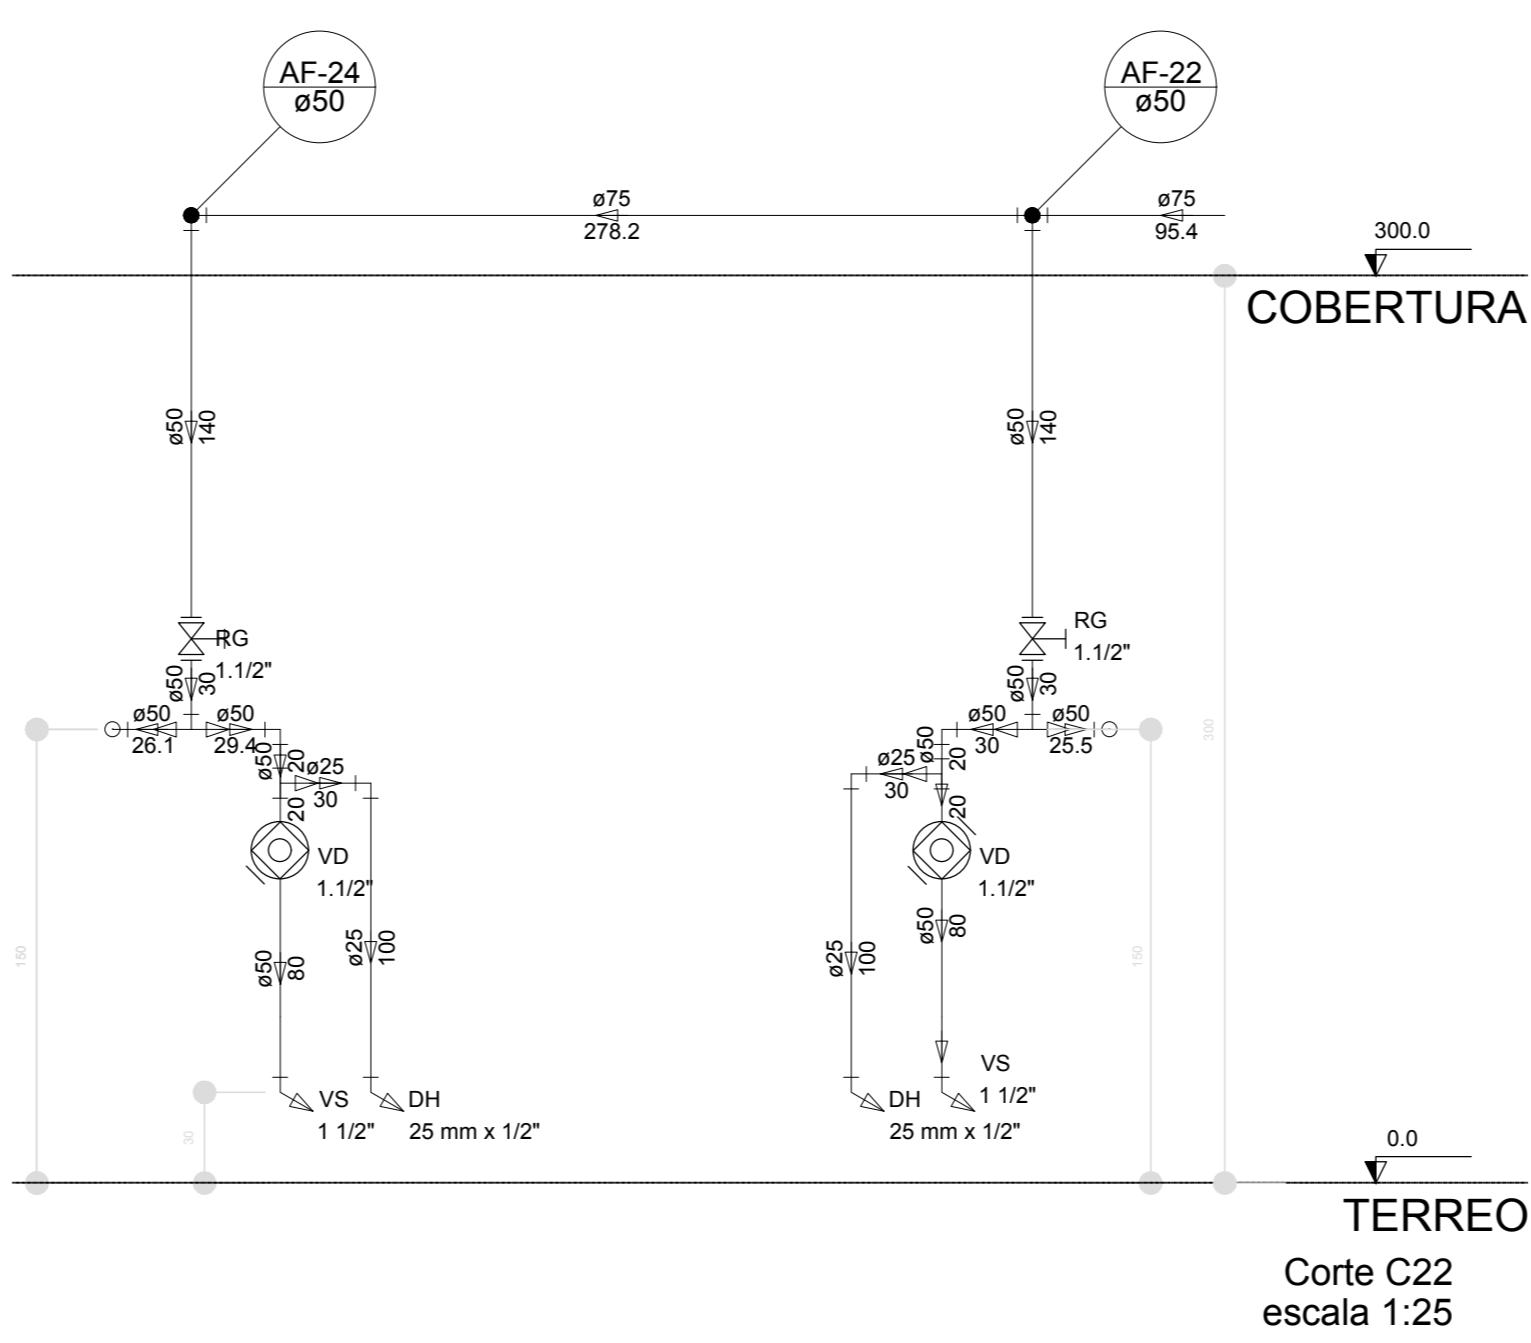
AF-24
ø50

AF-22
ø50

ø75
278.2

ø75
95.4

300.0

COBERTURA

ø50 140

ø50 140

RG
1.1/2"

RG
1.1/2"

ø50 30

ø50 30

ø50
26.1

ø50
29.4

ø50
30

ø50
25.5

ø50 20

ø25
30

20

ø25
30

ø50 20

20

VD
1.1/2"

VD
1.1/2"

ø50 80

ø25 100

ø25 100

ø50 80

300

150

150

30

VS
1 1/2"

DH
25 mm x 1/2"

DH
25 mm x 1/2"

VS
1 1/2"

0.0

TERREO

Corte C22
escala 1:25